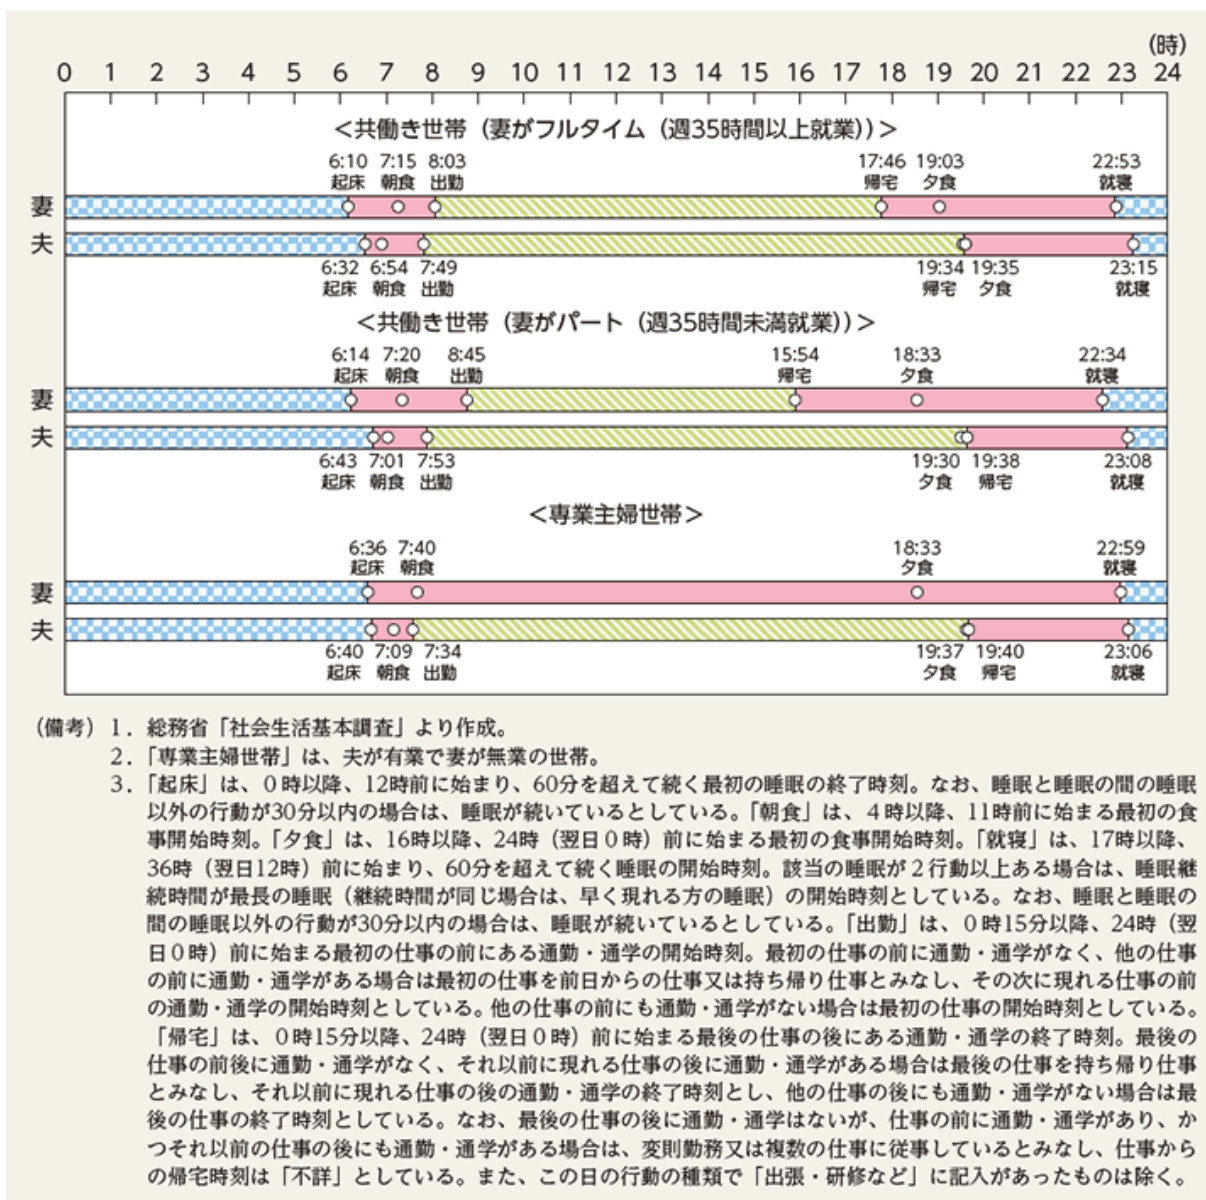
(時)
0 1 2 3 4 5 6 7 8 9 10 11 12 13 14 15 16 17 18 19 20 21 22 23 24

＜共働き世帯（妻がフルタイム（週35時間以上就業））＞

6:10 起床 7:15 朝食 8:03 出勤 17:46 帰宅 19:03 夕食 22:53 就寝

妻
夫

6:32 起床 6:54 朝食 7:49 出勤 19:34 帰宅 19:35 夕食 23:15 就寝

＜共働き世帯（妻がパート（週35時間未満就業））＞

6:14 起床 7:20 朝食 8:45 出勤 15:54 帰宅 18:33 夕食 22:34 就寝

妻
夫

6:43 起床 7:01 朝食 7:53 出勤 19:30 夕食 19:38 帰宅 23:08 就寝

＜専業主婦世帯＞

6:36 起床 7:40 朝食 18:33 夕食 22:59 就寝

妻
夫

6:40 起床 7:09 朝食 7:34 出勤 19:37 夕食 19:40 帰宅 23:06 就寝

（備考）1．総務省「社会生活基本調査」より作成。
2．「専業主婦世帯」は、夫が有業で妻が無業の世帯。
3．「起床」は、0時以降、12時前に始まり、60分を超えて続く最初の睡眠の終了時刻。なお、睡眠と睡眠の間の睡眠以外の行動が30分以内の場合は、睡眠が続いているとしている。「朝食」は、4時以降、11時前に始まる最初の食事開始時刻。「夕食」は、16時以降、24時（翌日0時）前に始まる最初の食事開始時刻。「就寝」は、17時以降、36時（翌日12時）前に始まり、60分を超えて続く睡眠の開始時刻。該当の睡眠が2行動以上ある場合は、睡眠継続時間が最長の睡眠（継続時間が同じ場合は、早く現れる方の睡眠）の開始時刻としている。なお、睡眠と睡眠の間の睡眠以外の行動が30分以内の場合は、睡眠が続いているとしている。「出勤」は、0時15分以降、24時（翌日0時）前に始まる最初の仕事の前にある通勤・通学の開始時刻。最初の仕事の前に通勤・通学がなく、他の仕事の前に通勤・通学がある場合は最初の仕事を前日からの仕事又は持ち帰り仕事とみなし、その次に現れる仕事の前の通勤・通学の開始時刻としている。他の仕事の前にも通勤・通学がない場合は最初の仕事の開始時刻としている。「帰宅」は、0時15分以降、24時（翌日0時）前に始まる最後の仕事の後にある通勤・通学の終了時刻。最後の仕事の前後に通勤・通学がなく、それ以前に現れる仕事の後に通勤・通学がある場合は最後の仕事を持ち帰り仕事とみなし、それ以前に現れる仕事の後の通勤・通学の終了時刻とし、他の仕事の後にも通勤・通学がない場合は最後の仕事の終了時刻としている。なお、最後の仕事の後に通勤・通学はないが、仕事の前に通勤・通学があり、かつそれ以前の仕事の後にも通勤・通学がある場合は、変則勤務又は複数の仕事に従事しているとみなし、仕事からの帰宅時刻は「不詳」としている。また、この日の行動の種類で「出張・研修など」に記入があったものは除く。